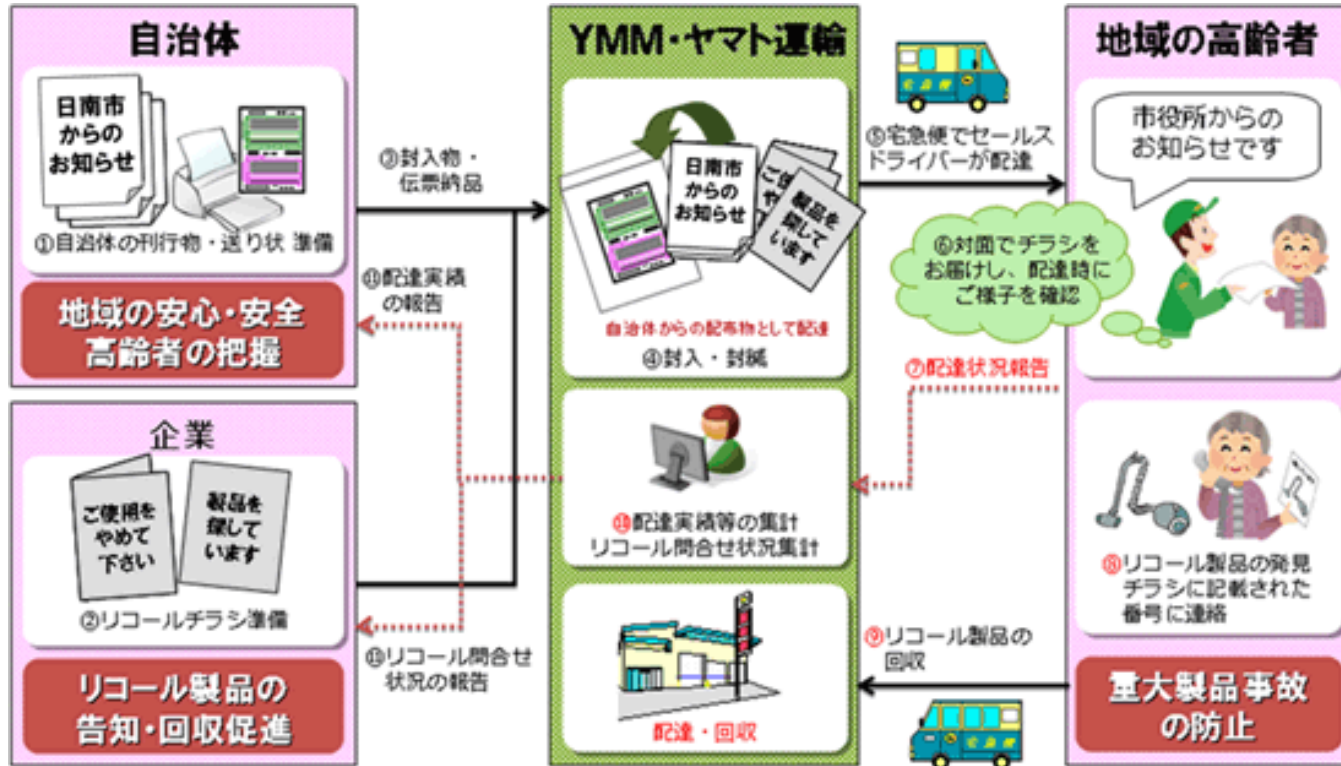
自治体

日南市からのお知らせ

①自治体の刊行物・送り状 準備

地域の安心・安全
高齢者の把握

企業

ご使用をやめて下さい

製品を探しています

②リコールチラシ準備

リコール製品の
告知・回収促進

③封入物・伝票納品

⑪配達実績の報告

⑪リコール問合せ状況の報告

YMM・ヤマト運輸

日南市からのお知らせ

ご使用をやめて下さい

製品を探しています

自治体からの配布物として配達

④封入・封緘

⑩配達実績等の集計
リコール問合せ状況集計

配達・回収

⑤宅急便でセールスドライバーが配達

⑦配達状況報告

⑨リコール製品の回収

地域の高齢者

市役所からのお知らせです

⑥対面でチラシをお届けし、配達時にご様子を確認

⑧リコール製品の発見
チラシに記載された番号に連絡

重大製品事故
の防止